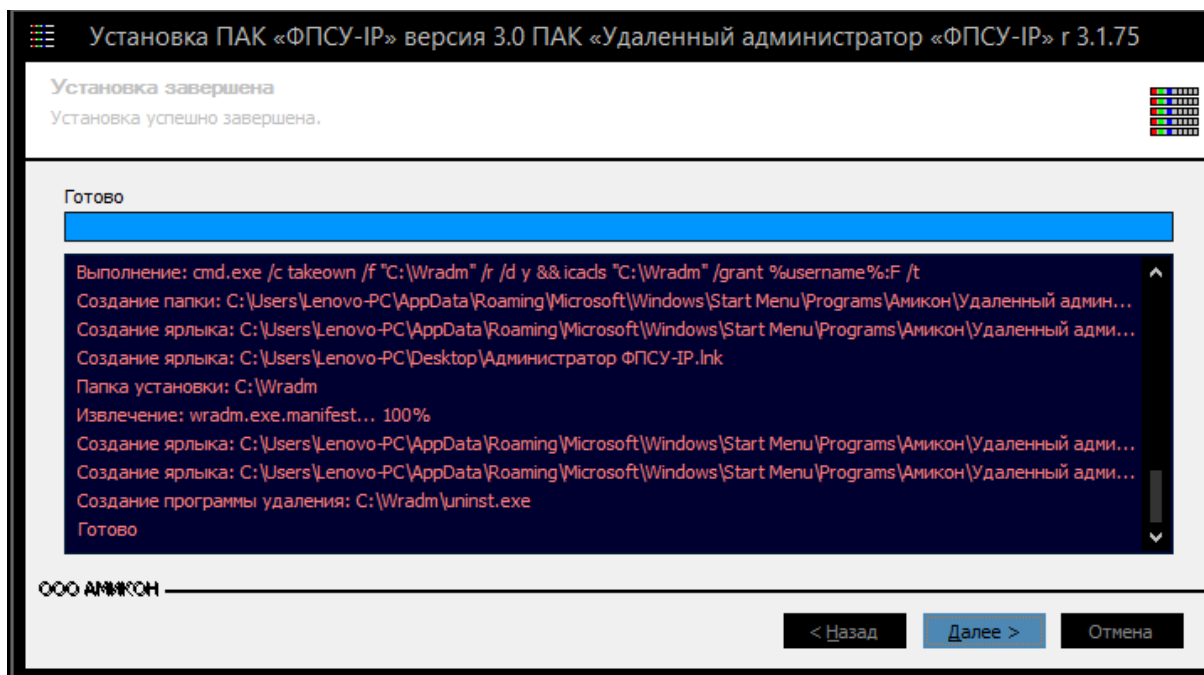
Установка ПАК «ФПСУ-IP» версия 3.0 ПАК «Удаленный администратор «ФПСУ-IP» r 3.1.75

Установка завершена
Установка успешно завершена.

Готово

Выполнение: cmd.exe /c takeown /f "C:\Wradm" /r /d y && icacls "C:\Wradm" /grant %username%:F /t
Создание папки: C:\Users\Lenovo-PC\AppData\Roaming\Microsoft\Windows\Start Menu\Programs\Амикон\Удаленный админ...
Создание ярлыка: C:\Users\Lenovo-PC\AppData\Roaming\Microsoft\Windows\Start Menu\Programs\Амикон\Удаленный адми...
Создание ярлыка: C:\Users\Lenovo-PC\Desktop\Администратор ФПСУ-IP.lnk
Папка установки: C:\Wradm
Извлечение: wradm.exe.manifest... 100%
Создание ярлыка: C:\Users\Lenovo-PC\AppData\Roaming\Microsoft\Windows\Start Menu\Programs\Амикон\Удаленный адми...
Создание ярлыка: C:\Users\Lenovo-PC\AppData\Roaming\Microsoft\Windows\Start Menu\Programs\Амикон\Удаленный адми...
Создание программы удаления: C:\Wradm\uninst.exe
Готово

ООО АМИКОН

< Назад
Далее >
Отмена